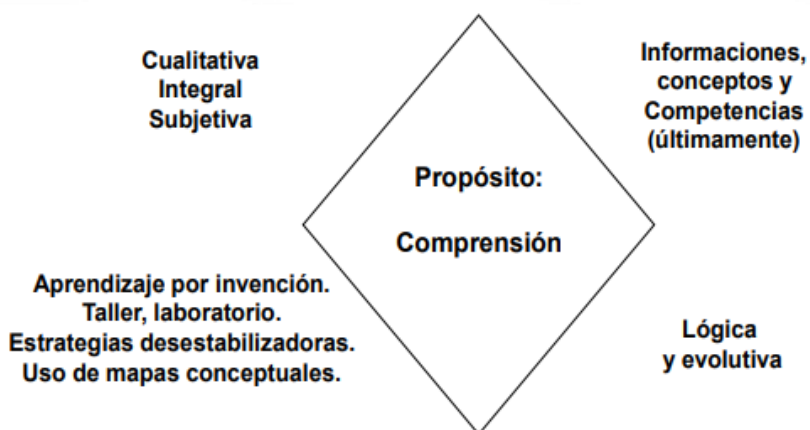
Cualitativa
Integral
Subjetiva

Informaciones, conceptos y Competencias (últimamente)

Propósito:

Comprensión

Aprendizaje por invención.
Taller, laboratorio.
Estrategias desestabilizadoras.
Uso de mapas conceptuales.

Lógica y evolutiva